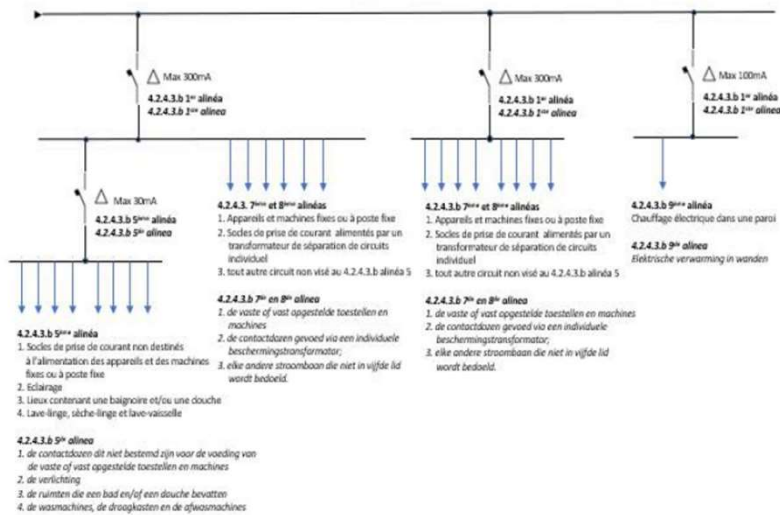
Δ Max 300mA
4.2.4.3.b 1er alinéa
4.2.4.3.b 1ste alinea

Δ Max 30mA
4.2.4.3.b 5ième alinéa
4.2.4.3.b 5de alinea

4.2.4.3.b 5ième alinéa
1. Socles de prise de courant non destinés à l'alimentation des appareils et des machines fixes ou à poste fixe
2. Eclairage
3. Lieux contenant une baignoire et/ou une douche
4. Lave-linge, sèche-linge et lave-vaisselle

4.2.4.3.b 5de alinea
1. de contactdozen dit niet bestemd zijn voor de voeding van de vaste of vast opgestelde toestellen en machines
2. de verlichting
3. de ruimten die een bad en/of een douche bevatten
4. de wasmachines, de droogkasten en de afwasmachines

4.2.4.3. 7ième et 8ième alinéas
1. Appareils et machines fixes ou à poste fixe
2. Socles de prise de courant alimentés par un transformateur de séparation de circuits individuel
3. tout autre circuit non visé au 4.2.4.3.b alinéa 5

4.2.4.3.b 7de en 8ste alinea
1. de vaste of vast opgestelde toestellen en machines
2. de contactdozen gevoed via een individuele beschermingstransformator;
3. elke andere stroombaan die niet in vijfde lid wordt bedoeld.

Δ Max 300mA
4.2.4.3.b 1er alinéa
4.2.4.3.b 1ste alinea

4.2.4.3.b 7ième et 8ième alinéas
1. Appareils et machines fixes ou à poste fixe
2. Socles de prise de courant alimentés par un transformateur de séparation de circuits individuel
3. tout autre circuit non visé au 4.2.4.3.b alinéa 5

4.2.4.3.b 7de en 8ste alinea
1. de vaste of vast opgestelde toestellen en machines
2. de contactdozen gevoed via een individuele beschermingstransformator;
3. elke andere stroombaan die niet in vijfde lid wordt bedoeld.

Δ Max 100mA
4.2.4.3.b 1er alinéa
4.2.4.3.b 1ste alinea

4.2.4.3.b 9ième alinéa
Chauffage électrique dans une paroi

4.2.4.3.b 9de alinea
Elektrische verwarming in wanden